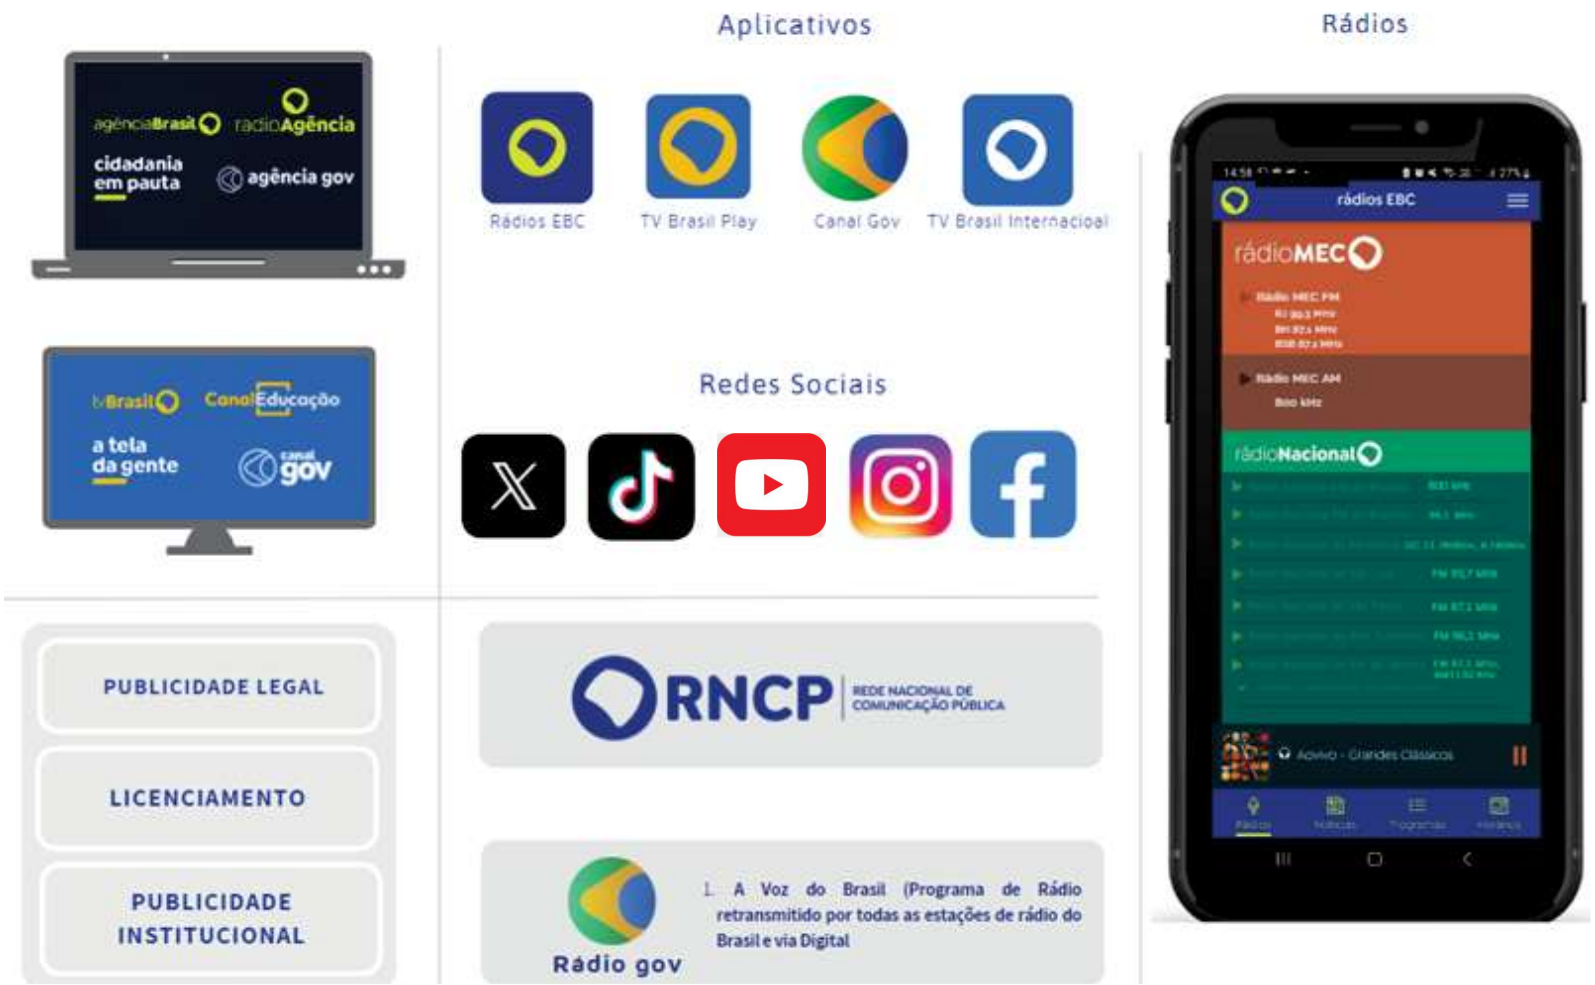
agênciaBrasil radioAgência
cidadania em pauta
agência gov

tvBrasil
CanalEducação
a tela da gente
canal gov

Aplicativos

Rádios EBC
TV Brasil Play
Canal Gov
TV Brasil Internacional

Redes Sociais

Rádios

14:58
rádios EBC
rádioMEC
Rádio MEC FM
RJ 99,3 MHz
BH 87,1 MHz
BSB 87,1 MHz
Rádio MEC AM
800 kHz
rádioNacional
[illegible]
Ao vivo - Grandes Clássicos
Rádios
Notícias
Programas
Horários

PUBLICIDADE LEGAL

LICENCIAMENTO

PUBLICIDADE INSTITUCIONAL

RNCP REDE NACIONAL DE COMUNICAÇÃO PÚBLICA

Rádio gov

1. A Voz do Brasil (Programa de Rádio retransmitido por todas as estações de rádio do Brasil e via Digital